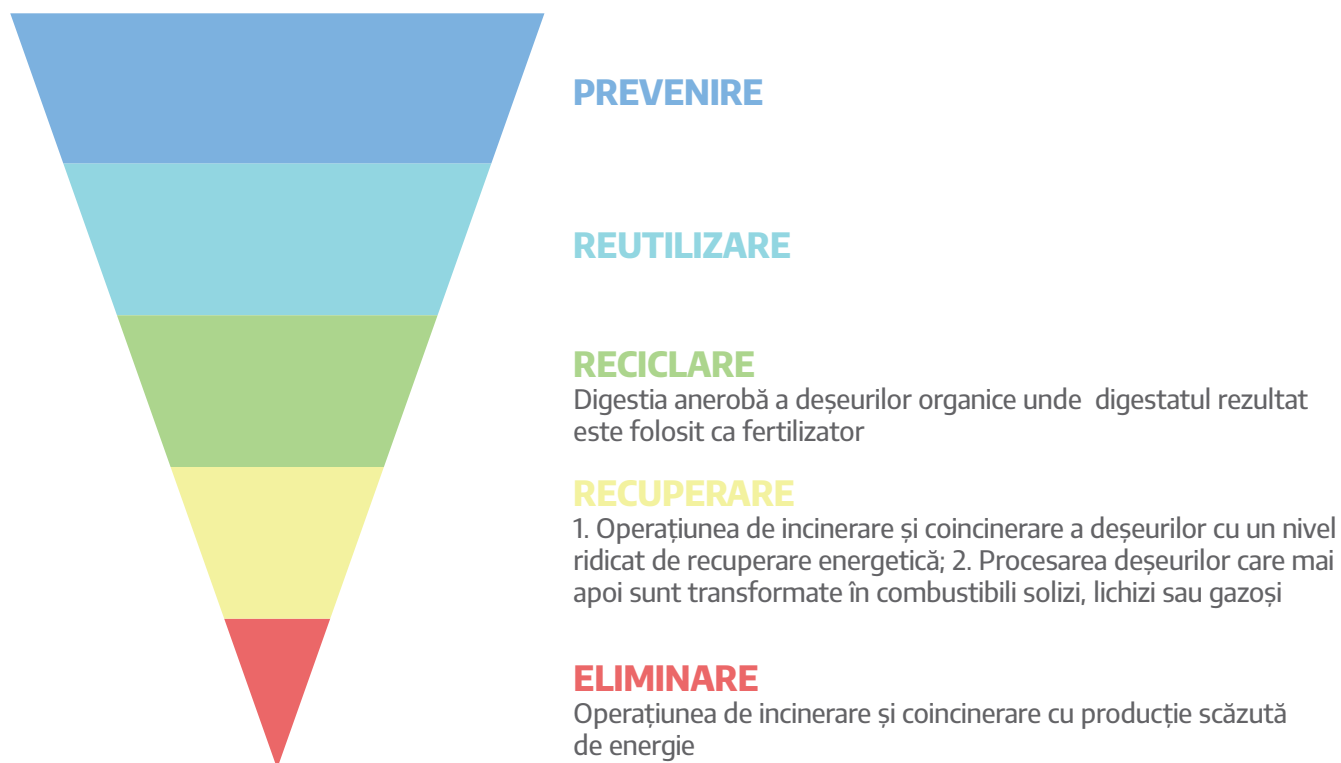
PREVENIRE

REUTILIZARE

RECICLARE
Digestia anerobă a deșeurilor organice unde  digestatul rezultat este folosit ca fertilizator

RECUPERARE
1. Operațiunea de incinerare și coincinerare a deșeurilor cu un nivel ridicat de recuperare energetică; 2. Procesarea deșeurilor care mai apoi sunt transformate în combustibili solizi, lichizi sau gazoși

ELIMINARE
Operațiunea de incinerare și coincinerare cu producție scăzută de energie